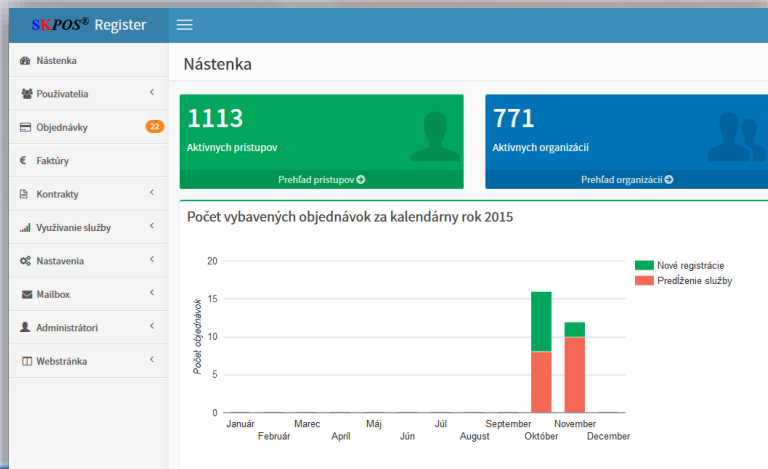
SKPOS® Register

Nástenka

Používatelia

Objednávky 22

Faktúry

Kontrakty

Využívanie služby

Nastavenia

Mailbox

Administrátori

Webstránka

Nástenka

1113
Aktívnych prístupov
Prehľad prístupov

771
Aktívnych organizácií
Prehľad organizácií

Počet vybavených objednávok za kalendárny rok 2015

Nové registrácie
Predĺženie služby

Počet objednávok

20
15
10
5
0

Január
Február
Marec
Apríl
Máj
Jún
Júl
August
September
Október
November
December